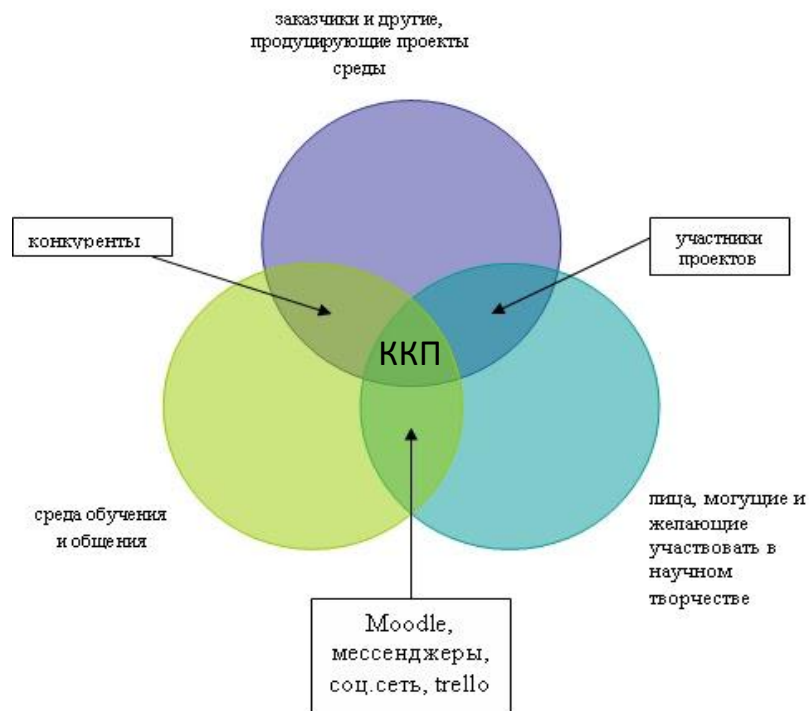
заказчики и другие, продуцирующие проекты среды

конкуренты

участники проектов

ККП

среда обучения и общения

лица, могущие и желающие участвовать в научном творчестве

Moodle, мессенджеры, соц.сеть, trello